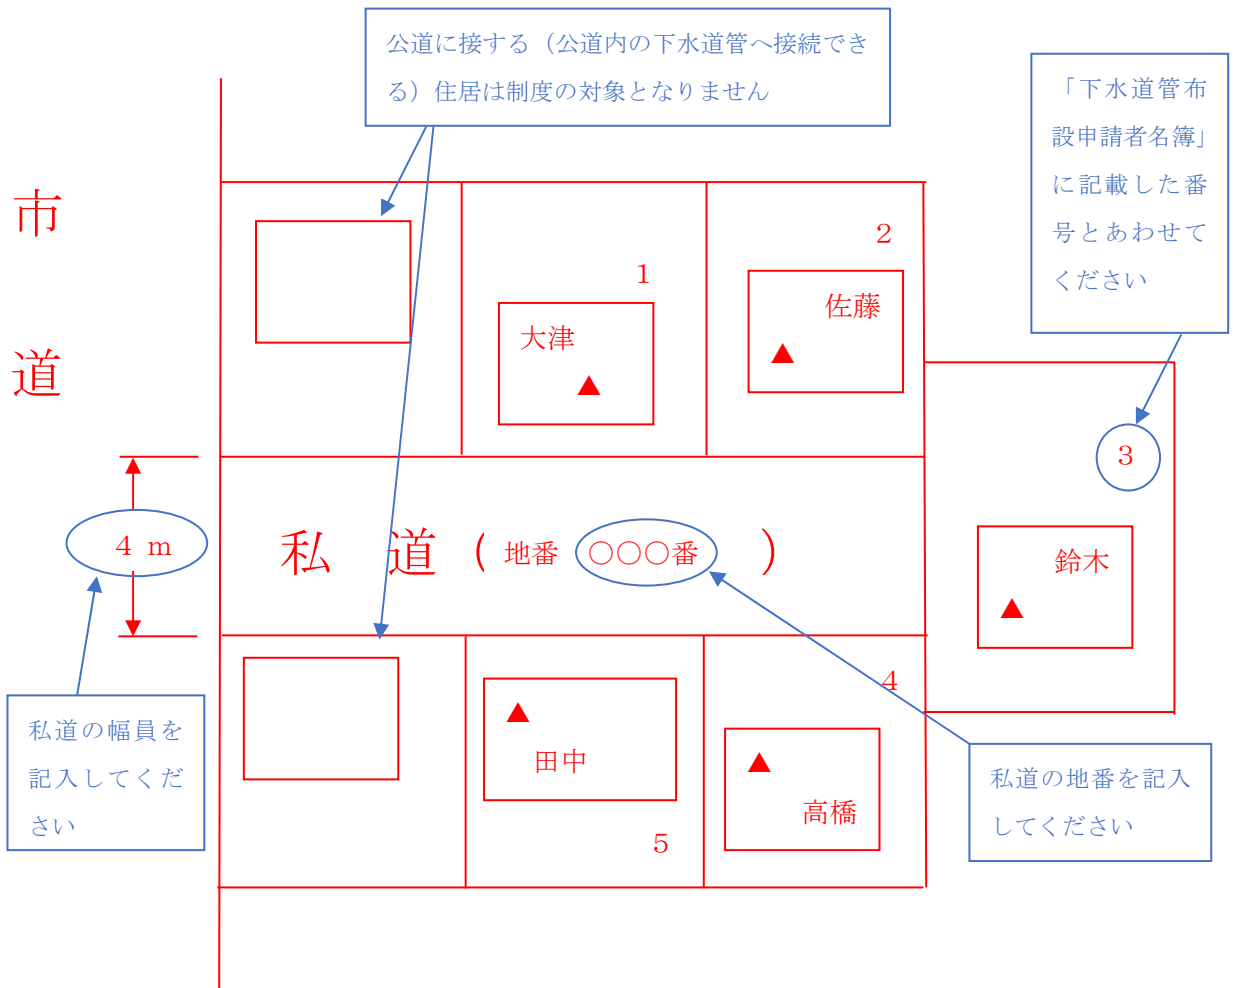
公道に接する（公道内の下水道管へ接続できる）住居は制度の対象となりません

「下水道管布設申請者名簿」に記載した番号とあわせてください

市

道

1

大津

▲

2

佐藤

▲

3

4 m

私　道（地番 ○○○番 ）

鈴木

▲

4

▲

田中

▲

高橋

5

私道の幅員を記入してください

私道の地番を記入してください